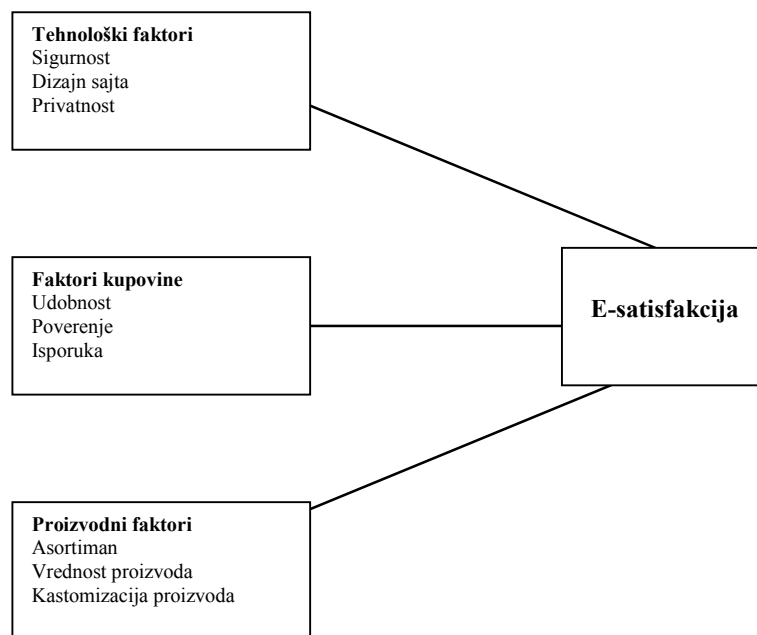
**Tehnološki faktori**
Sigurnost
Dizajn sajta
Privatnost

**Faktori kupovine**
Udobnost
Poverenje
Isporuka

**E-satisfakcija**

**Proizvodni faktori**
Asortiman
Vrednost proizvoda
Kastomizacija proizvoda